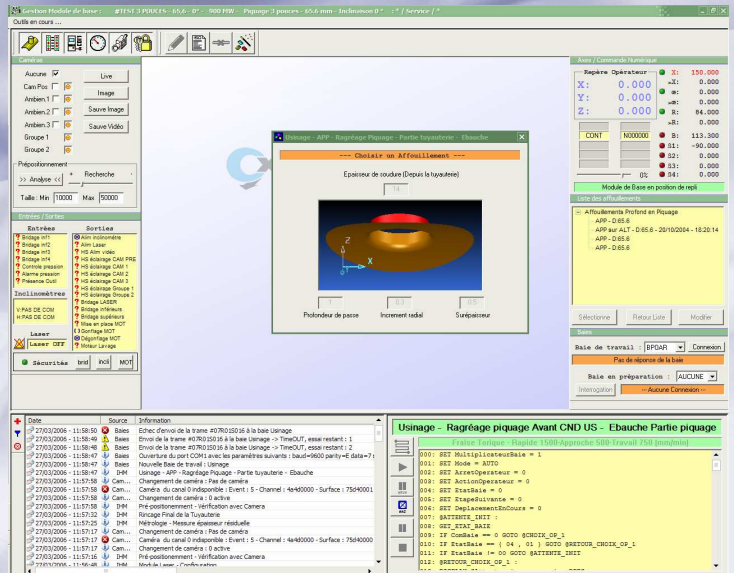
Gestion Module de base : #TEST 3 POUCES - 65.6 - 0° - 900 MM - Piquage 3 pouces - 65.6 mm - Inclinaison 0° :* / Service / *

Outils en cours ...

Caméras

Aucune
Cam Pos
Ambien.1
Ambien.2
Ambien.3
Groupe 1
Groupe 2

Live
Image
Sauve Image
Sauve Vidéo

Prépositionnement
>> Analyse <<
Recherche
Taille : Min 10000 Max 50000

Entrées / Sorties

Entrées
Bridage inf1
Bridage inf2
Bridage inf3
Bridage inf4
Controle pression
Alarme pression
Présence Outil

Sorties
Alim inclinomètre
Alim Laser
HS Alim vidéo
HS éclairage CAM PRE
HS éclairage CAM 1
HS éclairage CAM 2
HS éclairage CAM 3
HS éclairage Groupe 1
HS éclairage Groupe 2
Bridage LASER
Bridage inférieurs
Bridage supérieurs
Mise en place MOT
Dégonflage MOT
Dégonflage MOT
Moteur Lavage

Inclinomètres
V.PAS DE COM
H.PAS DE COM

Laser
Laser OFF

Sécurités
brid
incli
MOT

Usinage - APP - Ragréage Piquage - Partie tuyauterie - Ebauche

--- Choisir un Affouillement ---

Epaisseur de coudure (Depuis la tuyauterie)

14

1
Profondeur de passe
0.3
Increment radial
0.5
Surépaisseur

Axes / Commande Numérique

Repère Opérateur
X: 0.000
Y: 0.000
Z: 0.000
X: 150.000
=X: 0.000
m: 0.000
=m: 0.000
R: 84.000
=R: 0.000
CONT
N000000
B: 113.300
S1: -90.000
S2: 0.000
S3: 0.000
0%
S4: 0.000

Module de Base en position de repli

Liste des affouillements

Affouillements Profond en Piquage
APP - D.65.6
APP sur ALT - D.65.6 - 20/10/2004 - 18:20:14
APP - D.65.6
APP - D.65.6

Sélectionne
Retour Liste
Modifier

Baies

Baie de travail : BPDAR
Connexion
Pas de réponse de la baie

Baie en préparation : AUCUNE
Interrogation
--- Aucune Connexion ---

| Date | Source | Information |
|---|---|---|
| 27/03/2006 : 11:58:50 | Baies | Echec d'envoi de la trame #07R015016 à la baie Usinage |
| 27/03/2006 : 11:58:49 | Baies | Envoi de la trame #07R015016 à la baie Usinage -> TimeOUT, essai restant : 1 |
| 27/03/2006 : 11:58:48 | Baies | Envoi de la trame #07R015016 à la baie Usinage -> TimeOUT, essai restant : 2 |
| 27/03/2006 : 11:58:47 | Baies | Ouverture du port COM1 avec les paramètres suivants : baud=9600 parity=E data=7 s |
| 27/03/2006 : 11:58:47 | Baies | Nouvelle Baie de travail : Usinage |
| 27/03/2006 : 11:58:47 | IHM | Usinage - APP - Ragréage Piquage - Partie tuyauterie - Ebauche |
| 27/03/2006 : 11:57:58 | Cam... | Changement de caméra : Pas de caméra |
| 27/03/2006 : 11:57:58 | Cam... | Caméra du canal 0 indisponible : Event : 5 - Channel : 4a4d0000 - Surface : 75d40001 |
| 27/03/2006 : 11:57:58 | Cam... | Changement de caméra : 0 active |
| 27/03/2006 : 11:57:58 | IHM | Pré-positionnement - Vérification avec Camera |
| 27/03/2006 : 11:57:37 | IHM | Rinçage Final de la Tuyauterie |
| 27/03/2006 : 11:57:25 | IHM | Métrologie - Mesure épaisseur résiduelle |
| 27/03/2006 : 11:57:17 | Cam... | Changement de caméra : Pas de caméra |
| 27/03/2006 : 11:57:17 | Cam... | Caméra du canal 0 indisponible : Event : 5 - Channel : 4a4d0000 - Surface : 75d40001 |
| 27/03/2006 : 11:57:17 | Cam... | Changement de caméra : 0 active |
| 27/03/2006 : 11:57:16 | IHM | Pré-positionnement - Vérification avec Camera |
| 27/03/2006 : 11:56:48 | IHM | Module Laser - Configuration |

Usinage - Ragréage piquage Avant CND US - Ebauche Partie piquage

Fraise Torique - Rapide 1500-Approche 500-Travail 250 (mm/min)

000: SET MultiplicateurBaie = 1
001: SET Mode = AUTO
002: SET ArretOperateur = 0
003: SET ActionOperateur = 0
004: SET EtatBaie = 0
005: SET EtapeSuivante = 0
006: SET DeplacementEnCours = 0
007: @ATTENTE_INIT :
008: GET_STAT_BAIE
009: IF ComBaie == 0 GOTO @CHOIX_OP_1
010: IF EtatBaie == ( 04 , 01 ) GOTO @RETOUR_CHOIX_OP_1
011: IF EtatBaie != 00 GOTO @ATTENTE_INIT
012: @RETOUR_CHOIX_OP_1 :